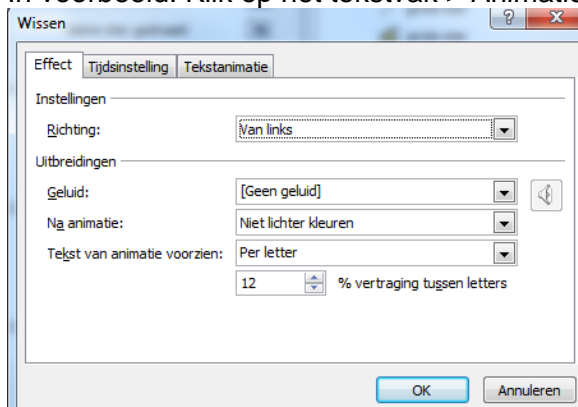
In voorbeeld: Klik op het tekstvak > Animatie

Wissen

?

X

Effect | Tijdsinstelling | Tekstanimatie

Instellingen

Richting: Van links

Uitbreidingen

Geluid: [Geen geluid]

Na animatie: Niet lichter kleuren

Tekst van animatie voorzien: Per letter

12 % vertraging tussen letters

OK

Annuleren